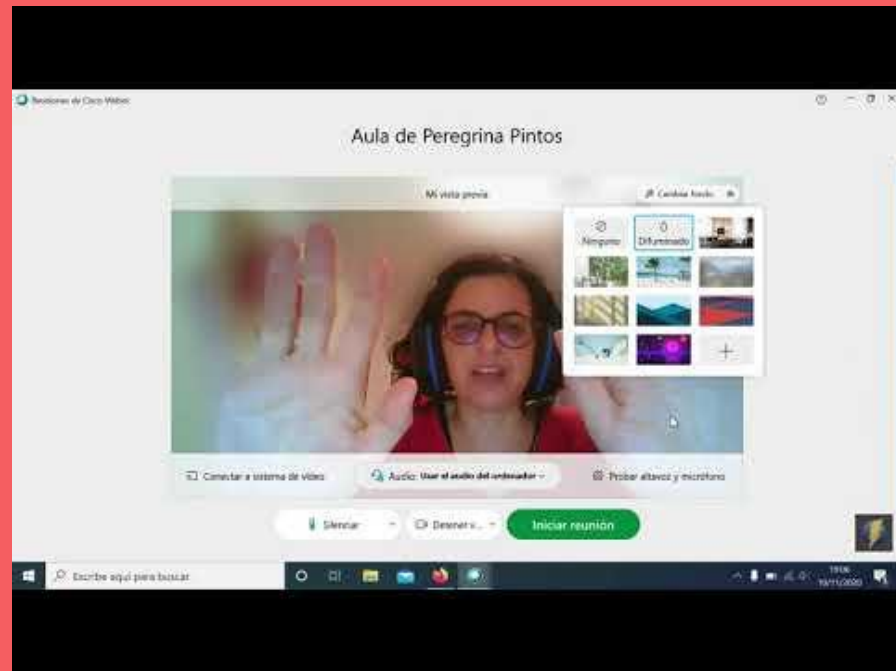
Reuniones de Cisco Webex

Aula de Peregrina Pintos

Mi vista previa

Cambiar fondo

Ninguno

Difuminado

+

Conectar a sistema de vídeo

Audio: Usar el audio del ordenador

Probar altavoz y micrófono

Silenciar

Detener v...

Iniciar reunión

Escribe aquí para buscar

19:06
10/11/2020